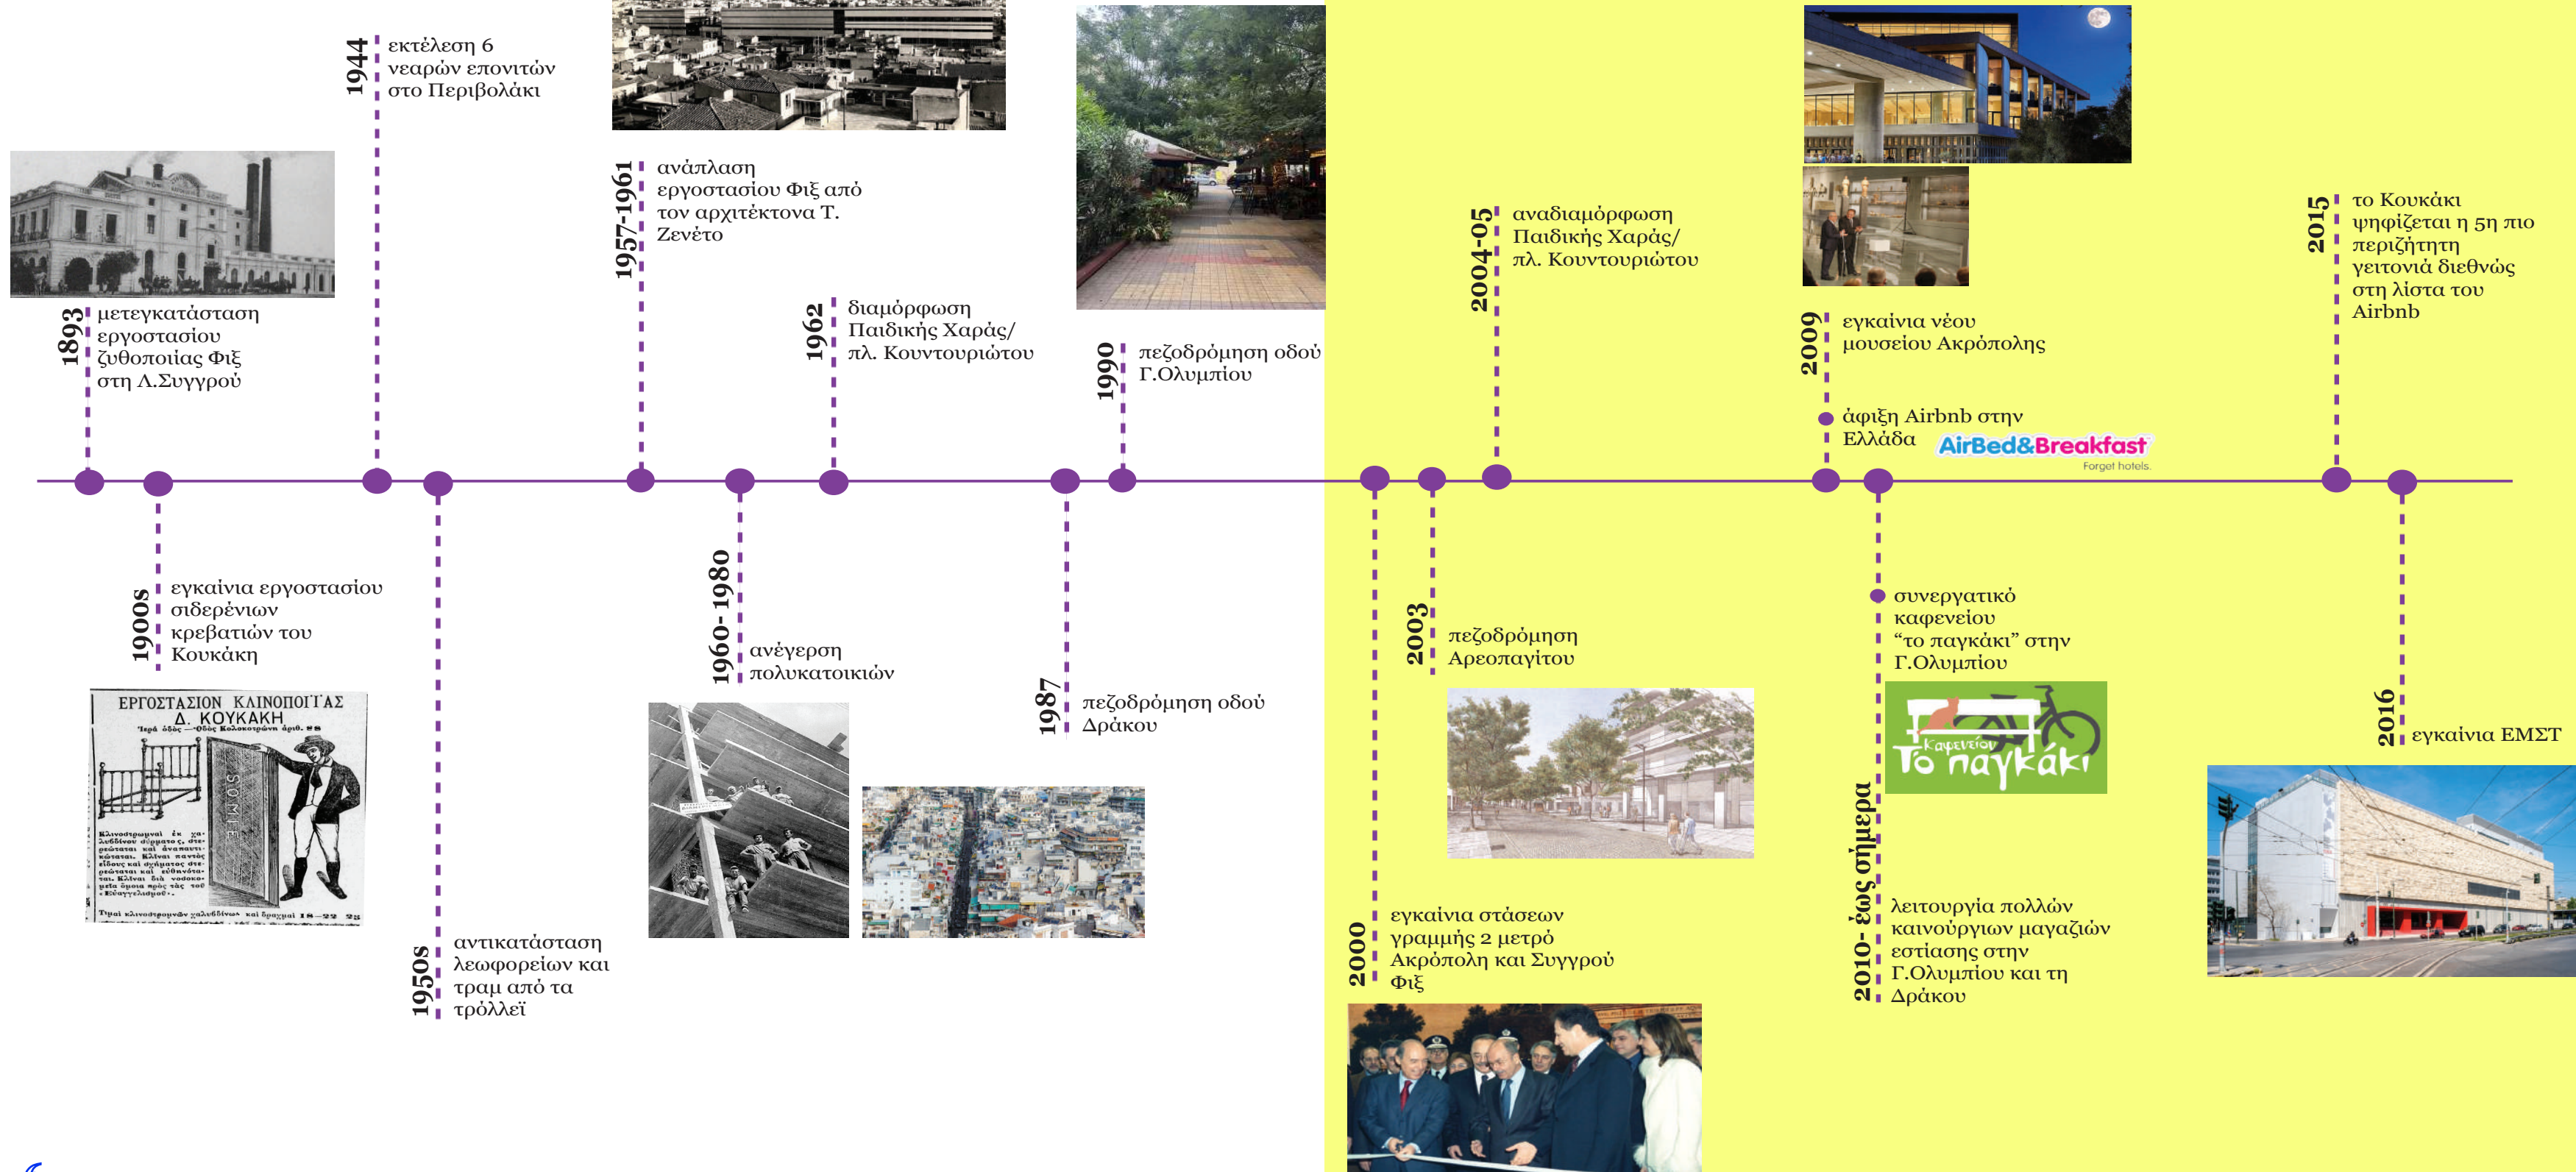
1893 μετεγκατάσταση εργοστασίου ζυθοποιίας Φιξ στη Λ.Συγγρού

1900s εγκαίνια εργοστασίου σιδερένιων κρεβατιών του Κουκάκη

ΕΡΓΟΣΤΑΣΙΟΝ ΚΛΙΝΟΠΟΙΪΑΣ Δ. ΚΟΥΚΑΚΗ

1944 εκτέλεση 6 νεαρών επονιτών στο Περιβολάκι

1950s αντικατάσταση λεωφορείων και τραμ από τα τρόλλεϊ

1957-1961 ανάπλαση εργοστασίου Φιξ από τον αρχιτέκτονα Τ. Ζενέτο

1960-1980 ανέγερση πολυκατοικιών

1962 διαμόρφωση Παιδικής Χαράς/ πλ. Κουντουριώτου

1987 πεζοδρόμηση οδού Δράκου

1990 πεζοδρόμηση οδού Γ.Ολυμπίου

2000 εγκαίνια στάσεων γραμμής 2 μετρό Ακρόπολη και Συγγρού Φιξ

2003 πεζοδρόμηση Αρεοπαγίτου

2004-05 αναδιαμόρφωση Παιδικής Χαράς/ πλ. Κουντουριώτου

2009 εγκαίνια νέου μουσείου Ακρόπολης

άφιξη Airbnb στην Ελλάδα AirBed&Breakfast Forget hotels.

συνεργατικό καφενείου “το παγκάκι” στην Γ.Ολυμπίου

Καφενείον Το παγκάκι

2010- έως σήμερα λειτουργία πολλών καινούργιων μαγαζιών εστίασης στην Γ.Ολυμπίου και τη Δράκου

2015 το Κουκάκι ψηφίζεται η 5η πιο περιζήτητη γειτονιά διεθνώς στη λίστα του Airbnb

2016 εγκαίνια ΕΜΣΤ